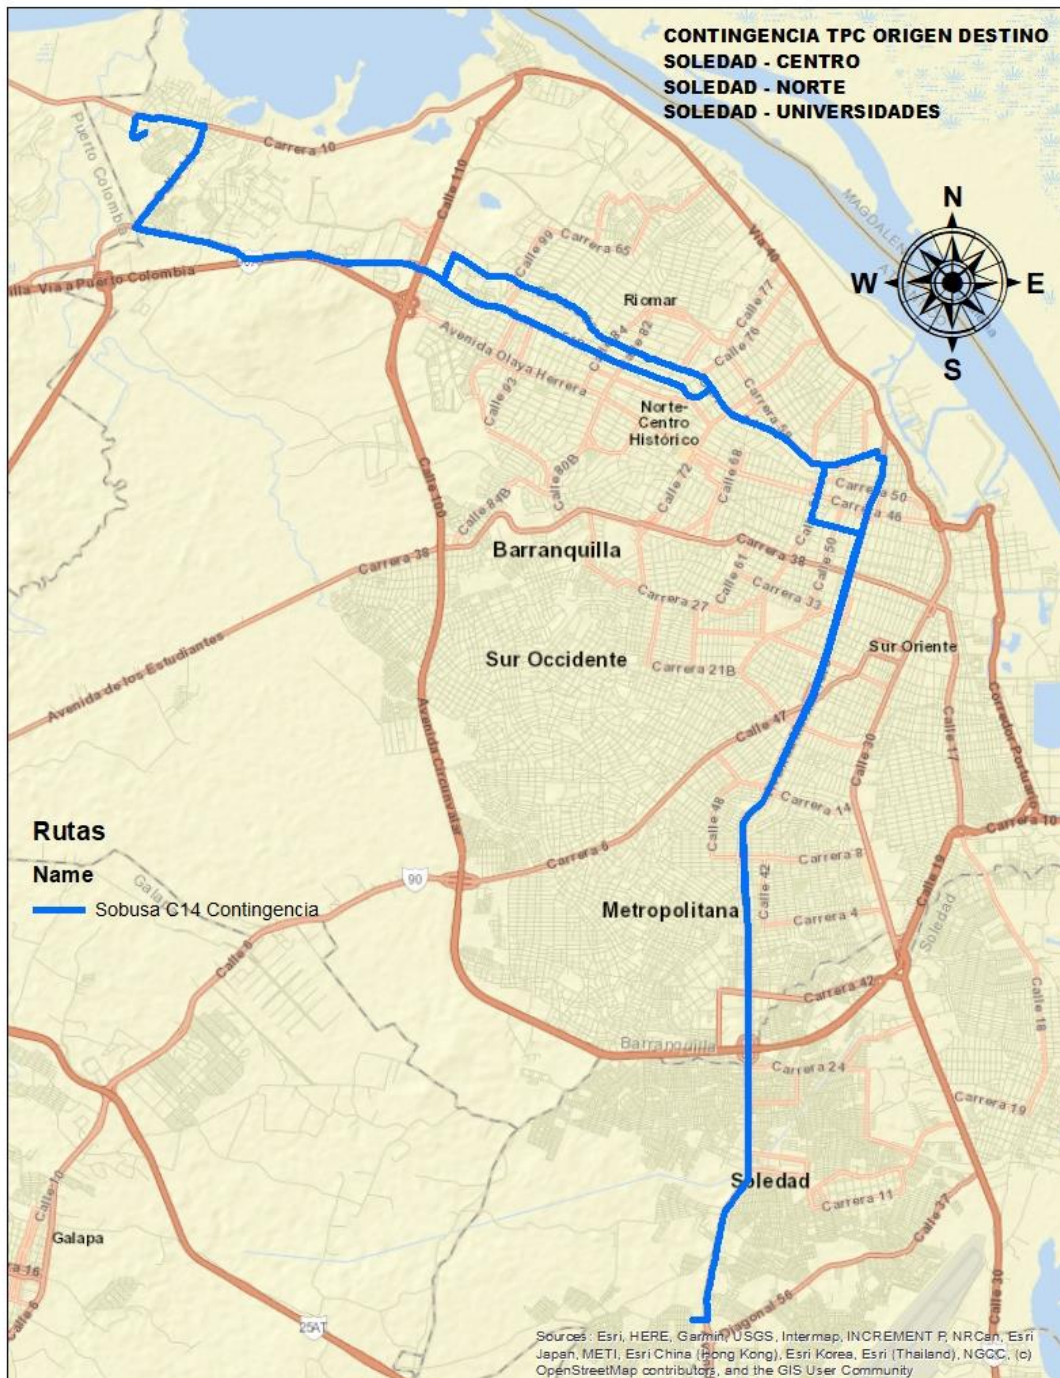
CONTINGENCIA TPC ORIGEN DESTINO
SOLEDAD - CENTRO
SOLEDAD - NORTE
SOLEDAD - UNIVERSIDADES

N
W
E
S

Puerto Colombia
Carrera 10
Calle 110
Calle 99
Carrera 65
Vía 40
Magdalena
Vía a Puerto Colombia
Riomar
Calle 77
Calle 76
Calle 84
Calle 82
Avenida Olaya Herrera
Calle 93
Norte-Centro Histórico
Carrera 54
Calle 80B
Calle 72
Calle 68
Calle 84B
Calle 100
Carrera 50
Carrera 46
Barranquilla
Carrera 38
Carrera 38
Calle 61
Calle 50
Carrera 33
Carrera 27
Avenida de los Estudiantes
Sur Occidente
Carrera 21B
Sur Oriente
Calle 47
Avenida Circunvalar
Calle 30
Calle 17
Corredor Portuario
Carrera 14
Calle 48
Carrera 10
Rutas
Name
Sobusa C14 Contingencia
Carrera 6
90
Carrera 8
Calle 19
Calle 42
Metropolitana
Carrera 4
Soledad
Calle 6
Carrera 42
Calle 18
Barranquilla
Carrera 24
Carrera 19
Calle 10
Soledad
Carrera 11
Calle 37
Galapa
16
25AT
Diagonal 56
Calle 30
Sources: Esri, HERE, Garmin, USGS, Intermap, INCREMENT P, NRCan, Esri Japan, METI, Esri China (Hong Kong), Esri Korea, Esri (Thailand), NGCC, (c) OpenStreetMap contributors, and the GIS User Community